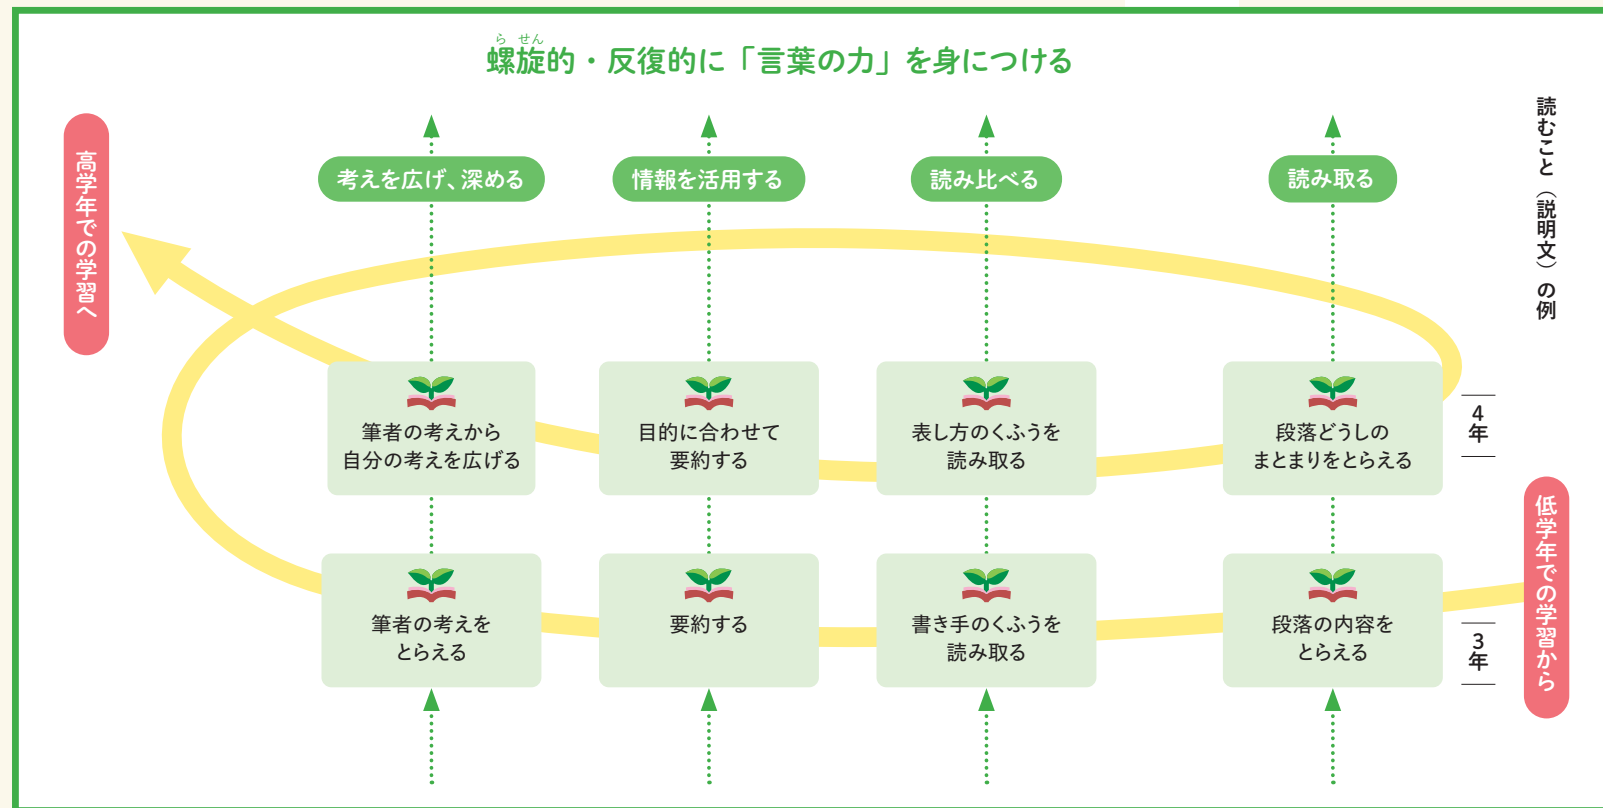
螺旋的・反復的に「言葉の力」を身につける

らせん

高学年での学習へ

考えを広げ、深める

情報を活用する

読み比べる

読み取る

読むこと（説明文）の例

筆者の考えから自分の考えを広げる

目的に合わせて要約する

表し方のくふうを読み取る

段落どうしのまとまりをとらえる

4年

筆者の考えをとらえる

要約する

書き手のくふうを読み取る

段落の内容をとらえる

3年

低学年での学習から